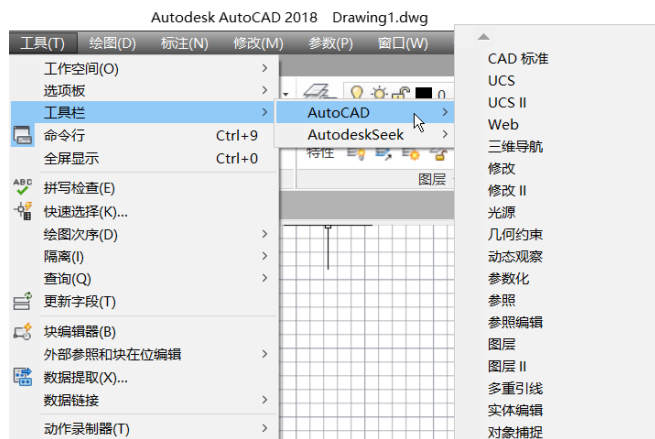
Autodesk AutoCAD 2018 Drawing1.dwg

工具(T) 绘图(D) 标注(N) 修改(M) 参数(P) 窗口(W)

工作空间(O)
选项板
工具栏
命令行 Ctrl+9
全屏显示 Ctrl+0
拼写检查(E)
快速选择(K)...
绘图次序(D)
隔离(I)
查询(Q)
更新字段(T)
块编辑器(B)
外部参照和块在位编辑
数据提取(X)...
数据链接
动作录制器(T)

AutoCAD
AutodeskSeek

特性
图层

CAD 标准
UCS
UCS II
Web
三维导航
修改
修改 II
光源
几何约束
动态观察
参数化
参照
参照编辑
图层
图层 II
多重引线
实体编辑
对象捕捉